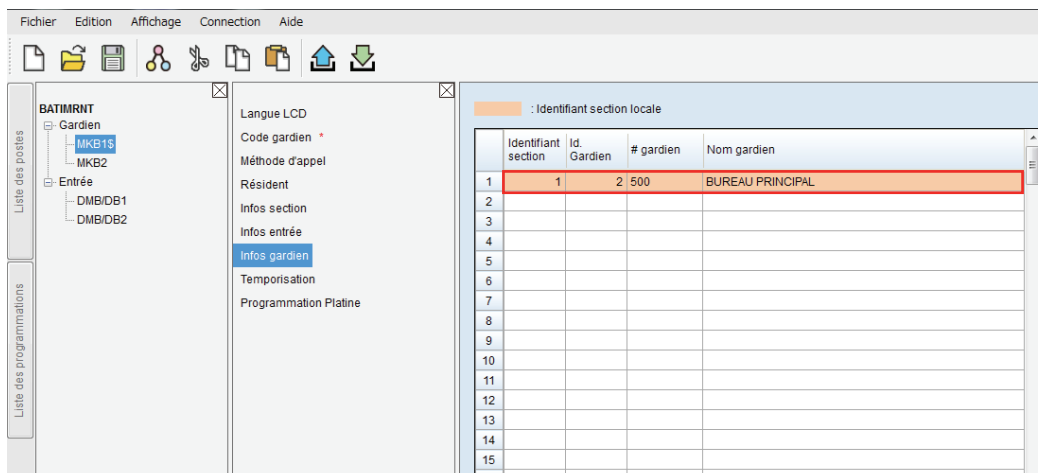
Fichier Edition Affichage Connection Aide

Liste des postes

Liste des programmations

BATIMRNT
Gardien
MKB1$
MKB2
Entrée
DMB/DB1
DMB/DB2

Langue LCD
Code gardien *
Méthode d'appel
Résident
Infos section
Infos entrée
Infos gardien
Temporisation
Programmation Platine

: Identifiant section locale

| | Identifiant section | Id. Gardien | # gardien | Nom gardien |
|---|---|---|---|---|
| 1 | 1 | 2 | 500 | BUREAU PRINCIPAL |
| 2 | | | | |
| 3 | | | | |
| 4 | | | | |
| 5 | | | | |
| 6 | | | | |
| 7 | | | | |
| 8 | | | | |
| 9 | | | | |
| 10 | | | | |
| 11 | | | | |
| 12 | | | | |
| 13 | | | | |
| 14 | | | | |
| 15 | | | | |